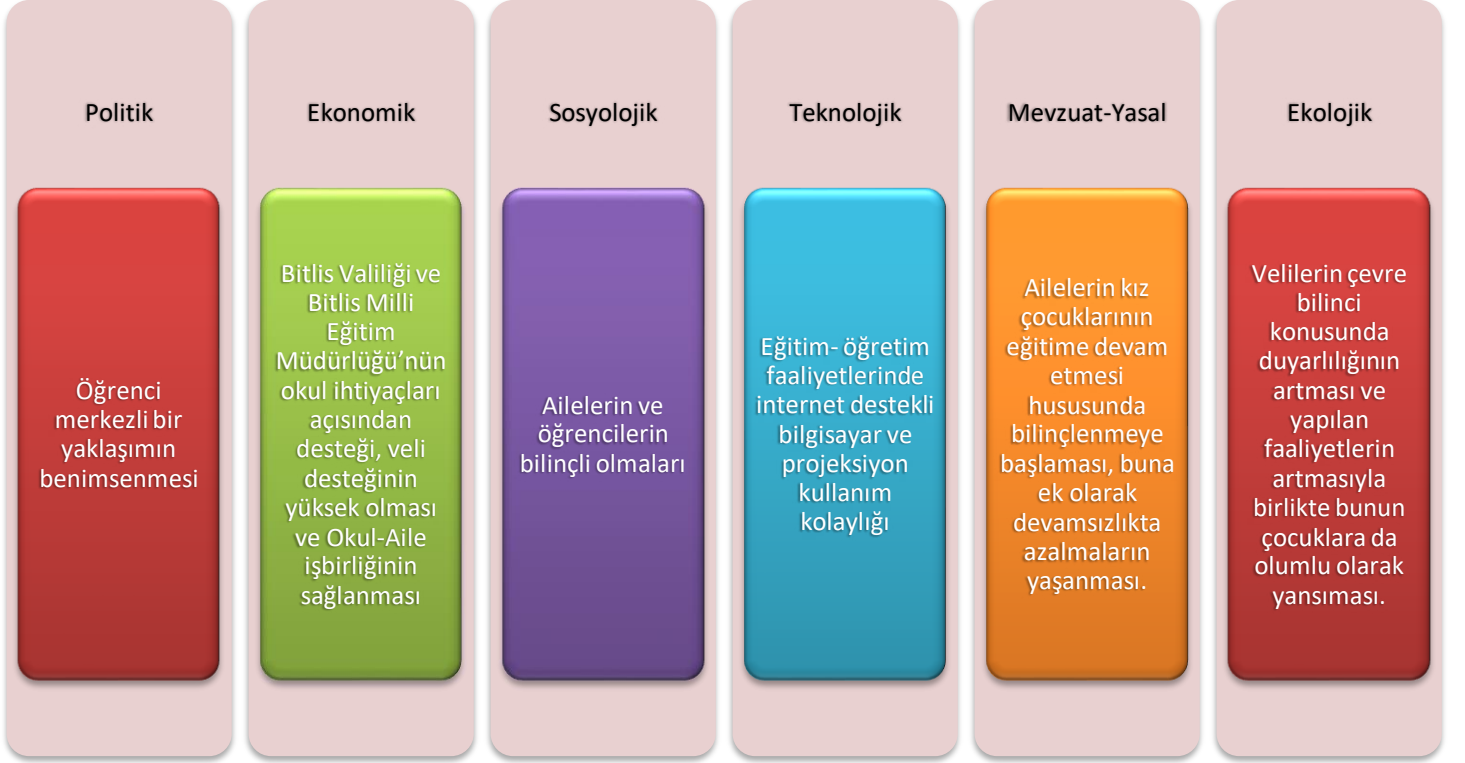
Politik

Öğrenci merkezli bir yaklaşımın benimsenmesi

Ekonomik

Bitlis Valiliği ve Bitlis Milli Eğitim Müdürlüğü'nün okul ihtiyaçları açısından desteği, veli desteğinin yüksek olması ve Okul-Aile işbirliğinin sağlanması

Sosyolojik

Ailelerin ve öğrencilerin bilinçli olmaları

Teknolojik

Eğitim- öğretim faaliyetlerinde internet destekli bilgisayar ve projeksiyon kullanım kolaylığı

Mevzuat-Yasal

Ailelerin kız çocuklarının eğitime devam etmesi hususunda bilinçlenmeye başlaması, buna ek olarak devamsızlıkta azalmaların yaşanması.

Ekolojik

Velilerin çevre bilinci konusunda duyarlılığının artması ve yapılan faaliyetlerin artmasıyla birlikte bunun çocuklara da olumlu olarak yansıması.